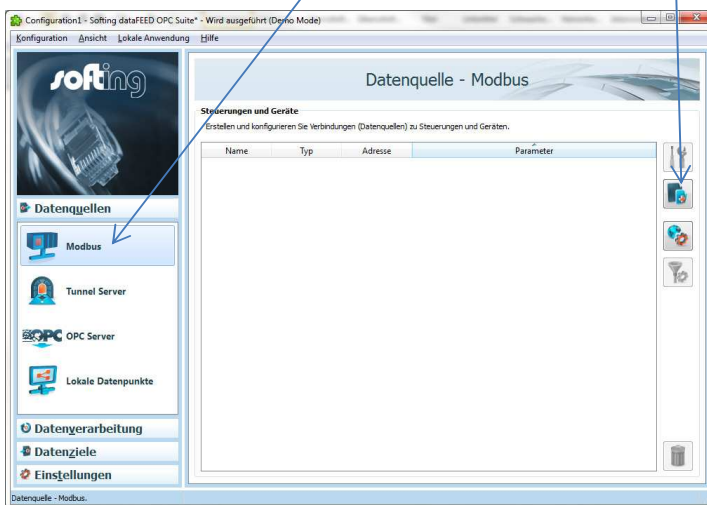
Configuration1 - Softing dataFEED OPC Suite* - Wird ausgeführt (Demo Mode)

Konfiguration Ansicht Lokale Anwendung Hilfe

softing

Datenquelle - Modbus

Steuerungen und Geräte

Erstellen und konfigurieren Sie Verbindungen (Datenquellen) zu Steuerungen und Geräten.

| Name | Typ | Adresse | Parameter |
|---|---|---|---|

Datenquellen

Modbus

Tunnel Server

OPC Server

Lokale Datenpunkte

Datenverarbeitung

Datenziele

Einstellungen

Datenquelle - Modbus.